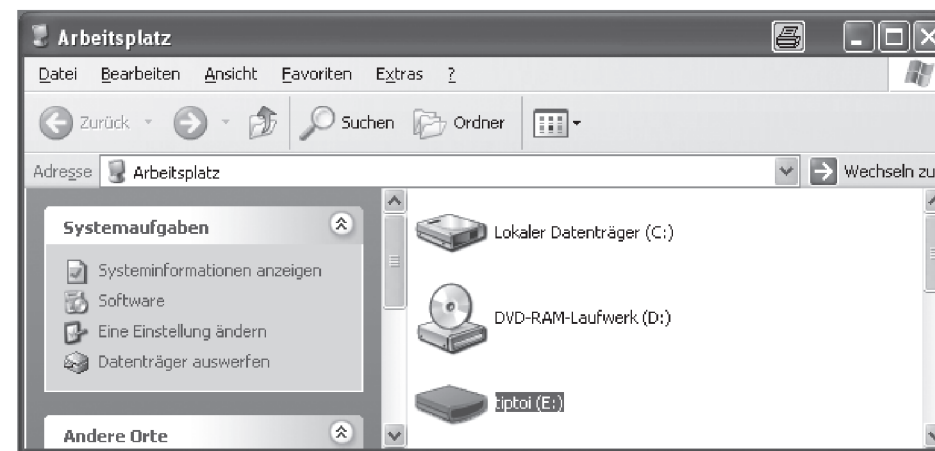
Arbeitsplatz

Datei Bearbeiten Ansicht Favoriten Extras ?

Zurück Suchen Ordner

Adresse Arbeitsplatz Wechseln zu

Systemaufgaben

Systeminformationen anzeigen
Software
Eine Einstellung ändern
Datenträger auswerfen

Andere Orte

Lokaler Datenträger (C:)

DVD-RAM-Laufwerk (D:)

tiptoi (E:)